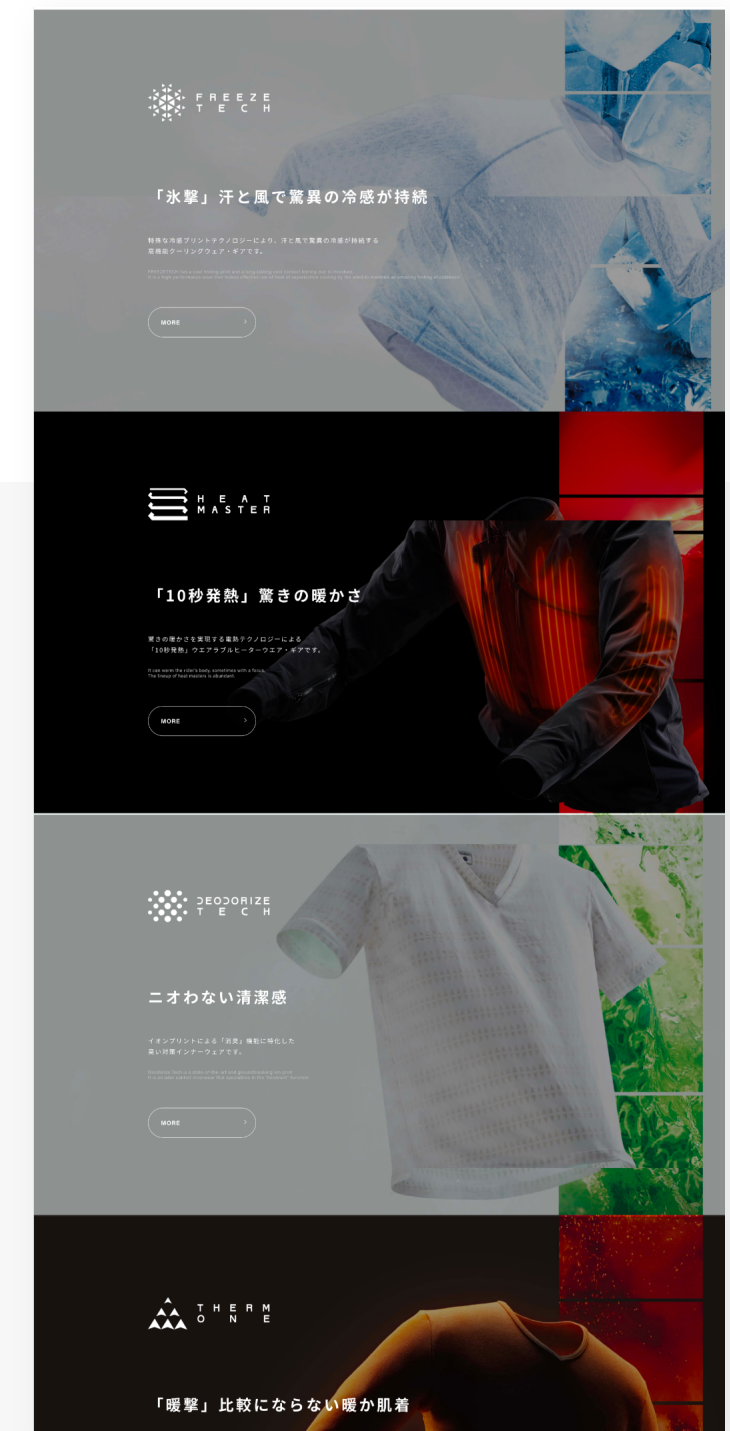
FREEZE TECH

「氷撃」汗と風で驚異の冷感が持続

特殊な冷感プリントテクノロジーにより、汗と風で驚異の冷感が持続する
高機能クーリングウェア・ギアです。

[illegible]

MORE

HEAT MASTER

「10秒発熱」驚きの暖かさ

驚きの暖かさを実現する電熱テクノロジーによる
「10秒発熱」ウエアラブルヒーターウエア・ギアです。

It can warm the rider's body, sometimes with a focus.
The lineup of heat masters is abundant.

MORE

DEODORIZE TECH

ニオわない清潔感

イオンプリントによる「消臭」機能に特化した
臭い対策インナーウェアです。

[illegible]

MORE

THERM ONE

「暖撃」比較にならない暖か肌着